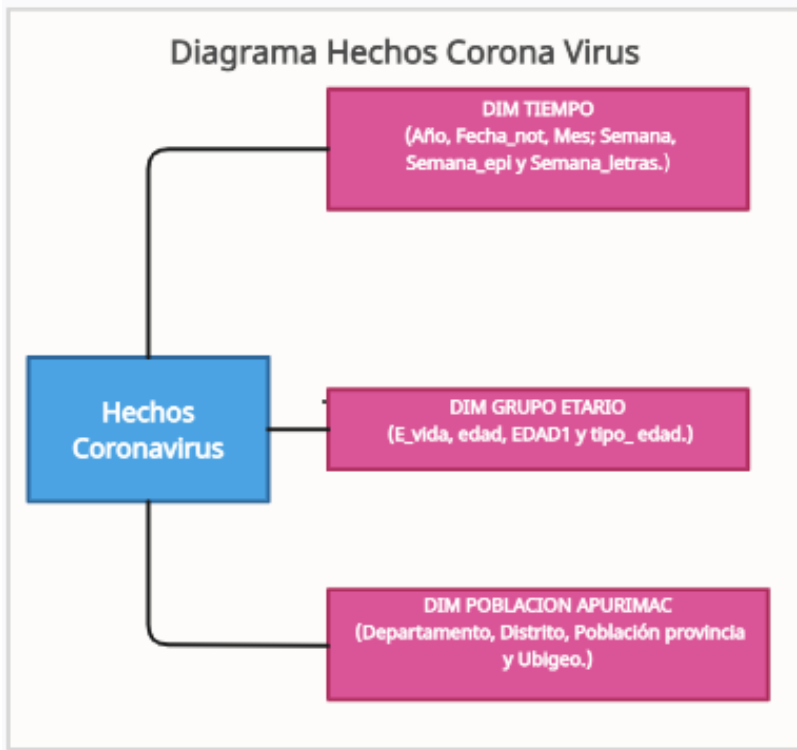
Diagrama Hechos Corona Virus

DIM TIEMPO
(Año, Fecha_not, Mes; Semana, Semana_epi y Semana_letras.)

Hechos Coronavirus

DIM GRUPO ETARIO
(E_vida, edad, EDAD1 y tipo_ edad.)

DIM POBLACION APURIMAC
(Departamento, Distrito, Población provincia y Ubigeo.)